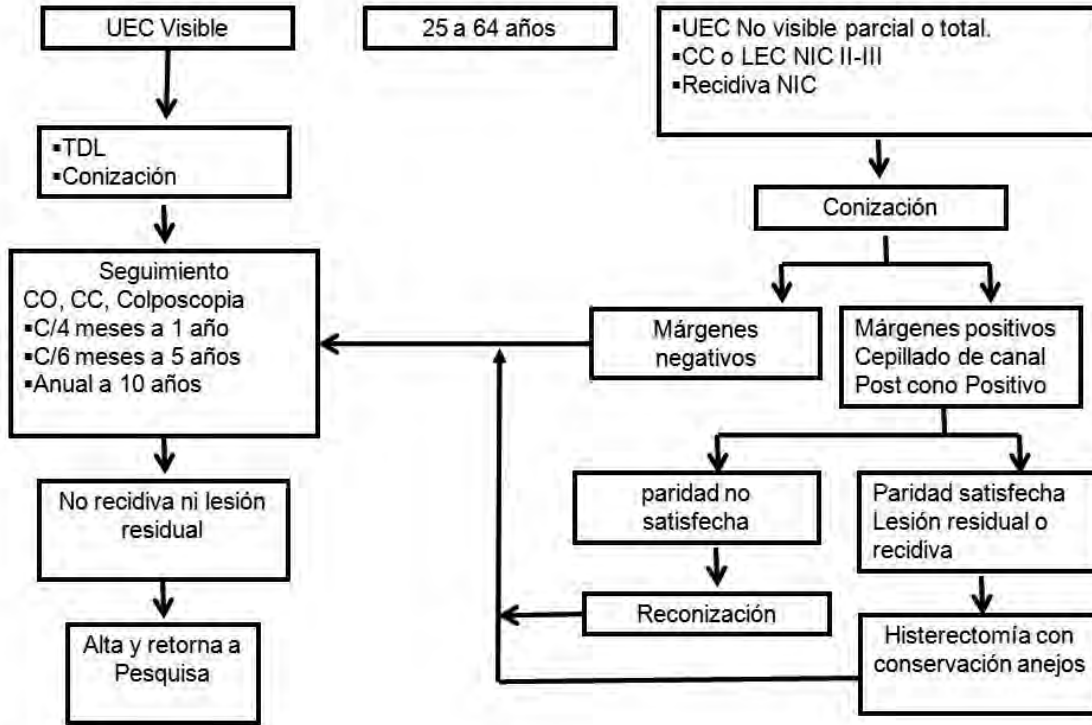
UEC Visible

25 a 64 años

▪UEC No visible parcial o total.
▪CC o LEC NIC II-III
▪Recidiva NIC

▪TDL
▪Conización

Conización

Seguimiento
CO, CC, Colposcopia
▪C/4 meses a 1 año
▪C/6 meses a 5 años
▪Anual a 10 años

Márgenes negativos

Márgenes positivos
Cepillado de canal
Post cono Positivo

No recidiva ni lesión residual

paridad no satisfecha

Paridad satisfecha
Lesión residual o recidiva

Reconización

Alta y retorna a Pesquisa

Histerectomía con conservación anejos